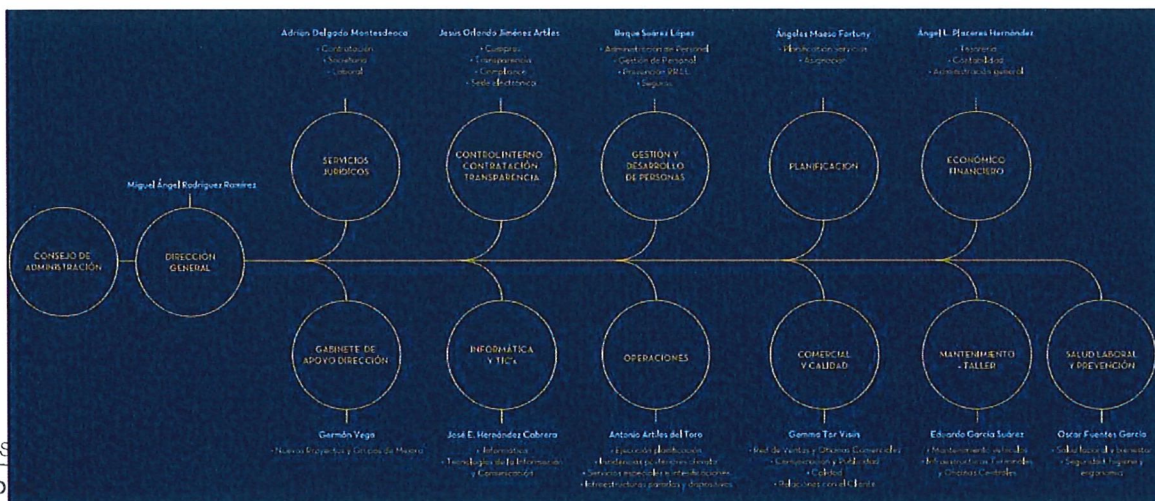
Adrián Delgado Montesdeoca
• Contratación
• Secretaría
• Laboral

Jesús Orlando Jiménez Artiles
• Compras
• Transparencia
• Compliance
• Sede electrónica

Roque Suárez López
• Administración de Personal
• Gestión de Personal
• Prevención RRLL
• Seguros

Ángeles Maeso Fortuny
• Planificación servicios
• Asignación

Ángel L. Placeres Hernández
• Tesorería
• Contabilidad
• Administración general

SERVICIOS JURÍDICOS

CONTROL INTERNO CONTRATACIÓN TRANSPARENCIA

GESTIÓN Y DESARROLLO DE PERSONAS

PLANIFICACIÓN

ECONÓMICO FINANCIERO

Miguel Ángel Rodríguez Ramírez

CONSEJO DE ADMINISTRACIÓN

DIRECCIÓN GENERAL

GABINETE DE APOYO DIRECCIÓN

INFORMÁTICA Y TIC's

OPERACIONES

COMERCIAL Y CALIDAD

MANTENIMIENTO TALLER

SALUD LABORAL Y PREVENCIÓN

Germán Vega
• Nuevos Proyectos y Grupos de Mejora

José E. Hernández Cabrera
• Informática
• Tecnologías de la Información y Comunicación

Antonio Artiles del Toro
• Ejecución planificación
• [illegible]
• Servicios especiales e intermodalidad
• Infraestructuras paradas y dispositivos

Gemma Tor Visús
• Red de Ventas y Oficinas Comerciales
• Comunicación y Publicidad
• Calidad
• Relaciones con el Cliente

Eduardo García Suárez
• Mantenimiento vehículos
• Infraestructuras Terminales y Oficinas Centrales

Oscar Fuentes García
• Salud laboral y bienestar
• Seguridad, higiene y ergonomía